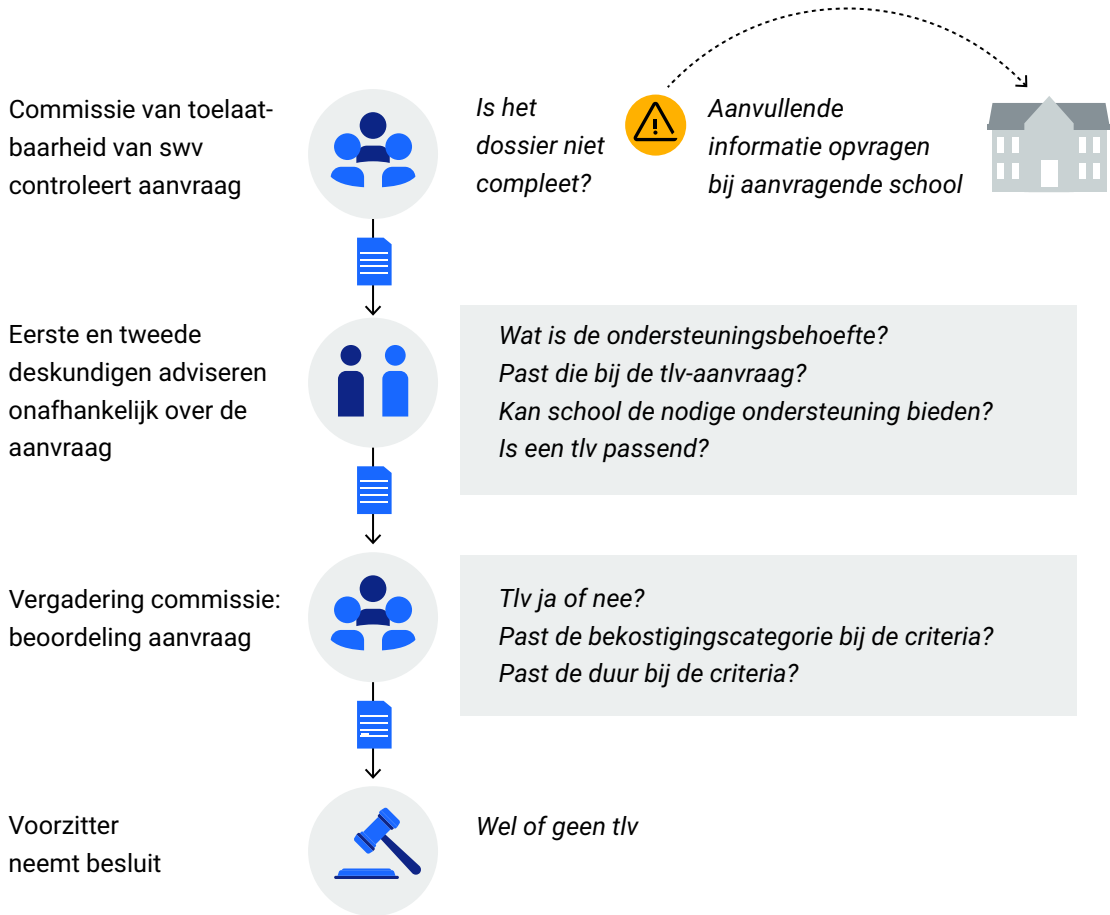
Commissie van toelaatbaarheid van swv controleert aanvraag

Is het dossier niet compleet?

Aanvullende informatie opvragen bij aanvragende school

Eerste en tweede deskundigen adviseren onafhankelijk over de aanvraag

Wat is de ondersteuningsbehoefte?
Past die bij de tlv-aanvraag?
Kan school de nodige ondersteuning bieden?
Is een tlv passend?

Vergadering commissie: beoordeling aanvraag

Tlv ja of nee?
Past de bekostigingscategorie bij de criteria?
Past de duur bij de criteria?

Voorzitter neemt besluit

Wel of geen tlv